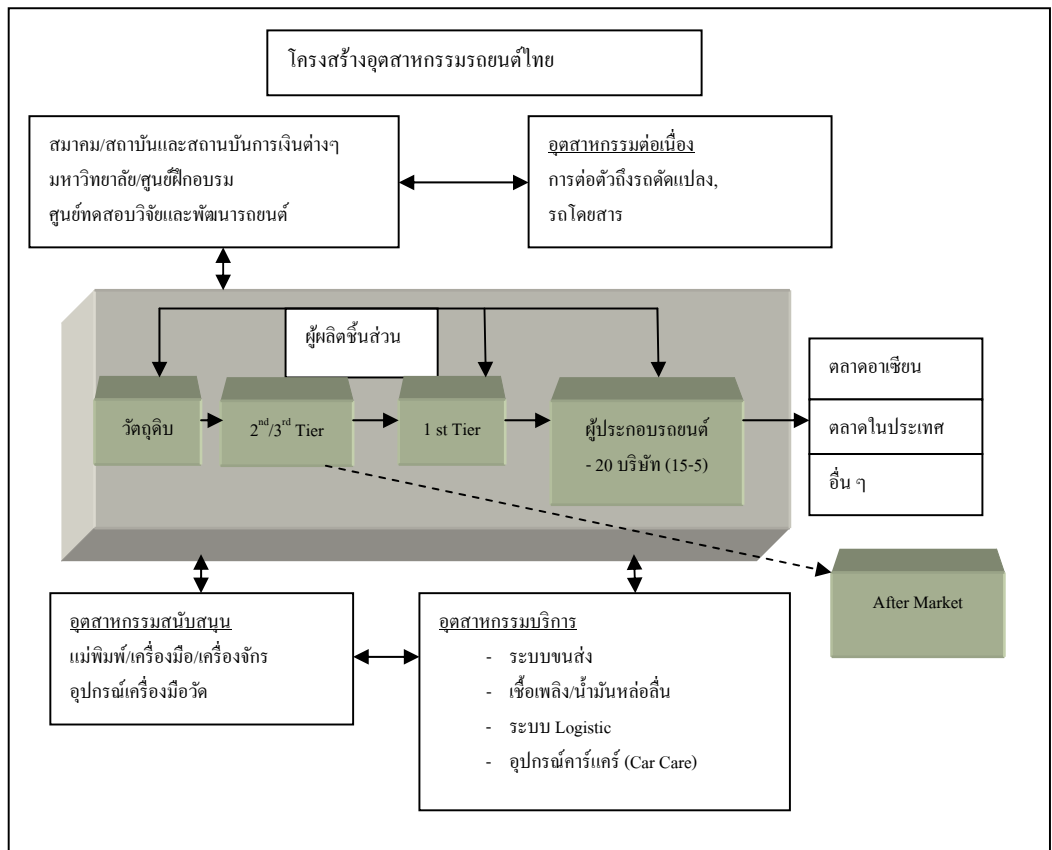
โครงสร้างอุตสาหกรรมรถยนต์ไทย

สมาคม/สถาบันและสถานบันการเงินต่างๆ
มหาวิทยาลัย/ศูนย์ฝึกอบรม
ศูนย์ทดสอบวิจัยและพัฒนารถยนต์

อุตสาหกรรมต่อเนื่อง
การต่อตัวถึงรถดัดแปลง,
รถโดยสาร

ผู้ผลิตชิ้นส่วน

วัตถุดิบ

$2^{nd}/3^{rd}$ Tier

1 st Tier

ผู้ประกอบรถยนต์
- 20 บริษัท (15-5)

ตลาดอาเซียน

ตลาดในประเทศ

อื่น ๆ

After Market

อุตสาหกรรมสนับสนุน
แม่พิมพ์/เครื่องมือ/เครื่องจักร
อุปกรณ์เครื่องมือวัด

อุตสาหกรรมบริการ
- ระบบขนส่ง
- เชื้อเพลิง/น้ำมันหล่อลื่น
- ระบบ Logistic
- อุปกรณ์คาร์แคร์ (Car Care)